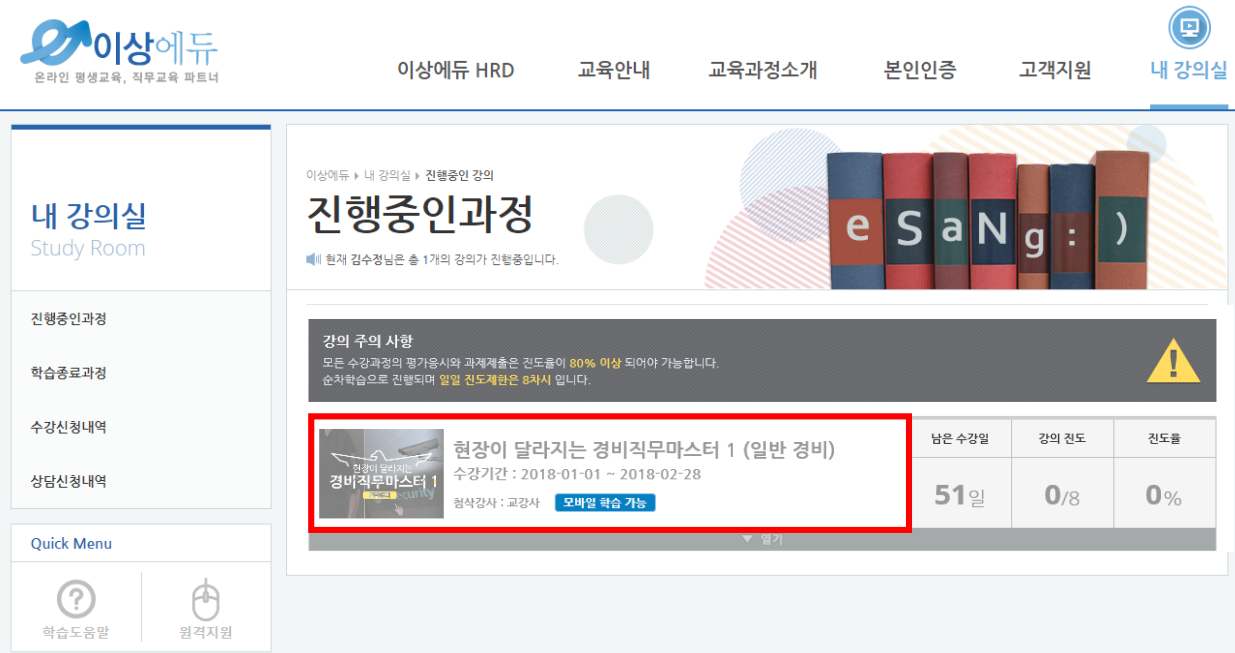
이상에듀
온라인 평생교육, 직무교육 파트너

이상에듀 HRD 교육안내 교육과정소개 본인인증 고객지원 내 강의실

내 강의실
Study Room

진행중인과정
학습종료과정
수강신청내역
상담신청내역

Quick Menu
학습도움말 원격지원

이상에듀 ▸ 내 강의실 ▸ 진행중인 강의
진행중인과정
현재 김수정님은 총 1개의 강의가 진행중입니다.

e S a N g : )

강의 주의 사항
모든 수강과정의 평가응시와 과제제출은 진도율이 80% 이상 되어야 가능합니다.
순차학습으로 진행되며 일일 진도제한은 8차시 입니다.

현장이 달라지는 경비직무마스터 1
현장이 달라지는 경비직무마스터 1 (일반 경비)
수강기간 : 2018-01-01 ~ 2018-02-28
첨삭강사 : 교강사 모바일 학습 가능

| 남은 수강일 | 강의 진도 | 진도율 |
|---|---|---|
| 51일 | 0/8 | 0% |

▼ 열기